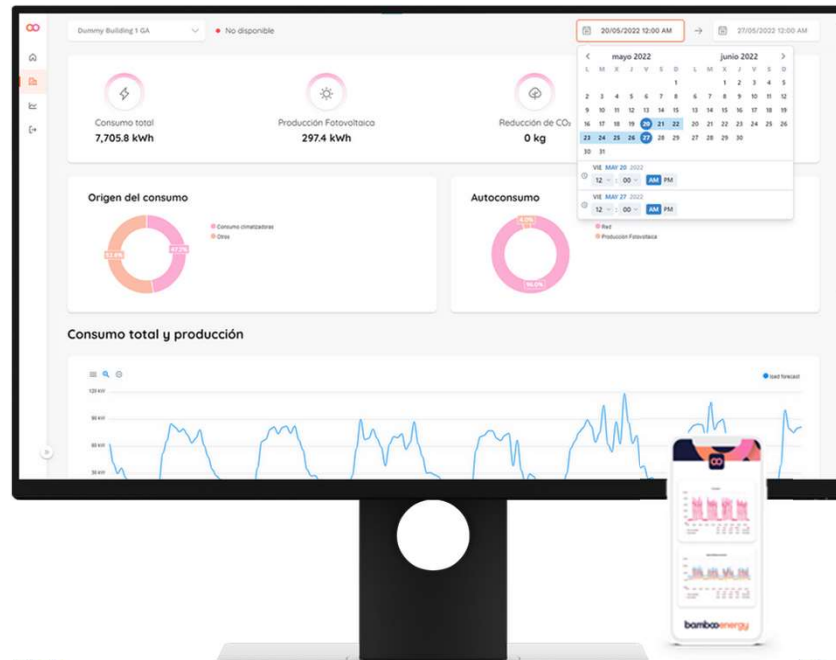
Dummy Building 1 GA
No disponible
20/05/2022 12:00 AM
→
27/05/2022 12:00 AM

Consumo total
7,705.8 kWh

Producción Fotovoltaico
297.4 kWh

Reducción de CO₂
0 kg

mayo 2022

| L | M | X | J | V | S | D |
|---|---|---|---|---|---|---|
| | | | | | | 1 |
| 2 | 3 | 4 | 5 | 6 | 7 | 8 |
| 9 | 10 | 11 | 12 | 13 | 14 | 15 |
| 16 | 17 | 18 | 19 | 20 | 21 | 22 |
| 23 | 24 | 25 | 26 | 27 | 28 | 29 |
| 30 | 31 | | | | | |

junio 2022

| L | M | X | J | V | S | D |
|---|---|---|---|---|---|---|
| | | 1 | 2 | 3 | 4 | 5 |
| 6 | 7 | 8 | 9 | 10 | 11 | 12 |
| 13 | 14 | 15 | 16 | 17 | 18 | 19 |
| 20 | 21 | 22 | 23 | 24 | 25 | 26 |
| 27 | 28 | 29 | 30 | | | |

VIE MAY 20 2022
12 : 00 AM PM

VIE MAY 27 2022
12 : 00 AM PM

Origen del consumo
Consumo climatizadoras
Otros
32.8%
67.2%

Autoconsumo
Red
Producción Fotovoltaica
4.0%
96.0%

Consumo total y producción

Load forecast
120 kW
90 kW
60 kW
30 kW

bambooenergy